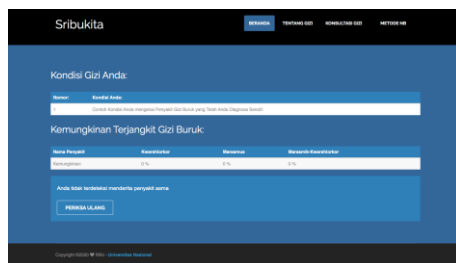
Sribukita

BERANDA TENTANG GIZI KONSULTASI GIZI METODE NB

Kondisi Gizi Anda:

| Nomor | Kondisi Anda |
|---|---|
| 1 | Contoh Kondisi Anda mengenai Penyakit Gizi Buruk yang Telah Anda Diagnosa Sendiri |

Kemungkinan Terjangkit Gizi Buruk:

| Nama Penyakit | Kwashiorkor | Marasmus | Marasmik-Kwashiorkor |
|---|---|---|---|
| Kemungkinan | 0 % | 0 % | 0 % |

Anda tidak terdeteksi menderita penyakit apapun

PERIKSA ULANG

Copyright ©2020 ♥ Wiki - Universitas Nasional